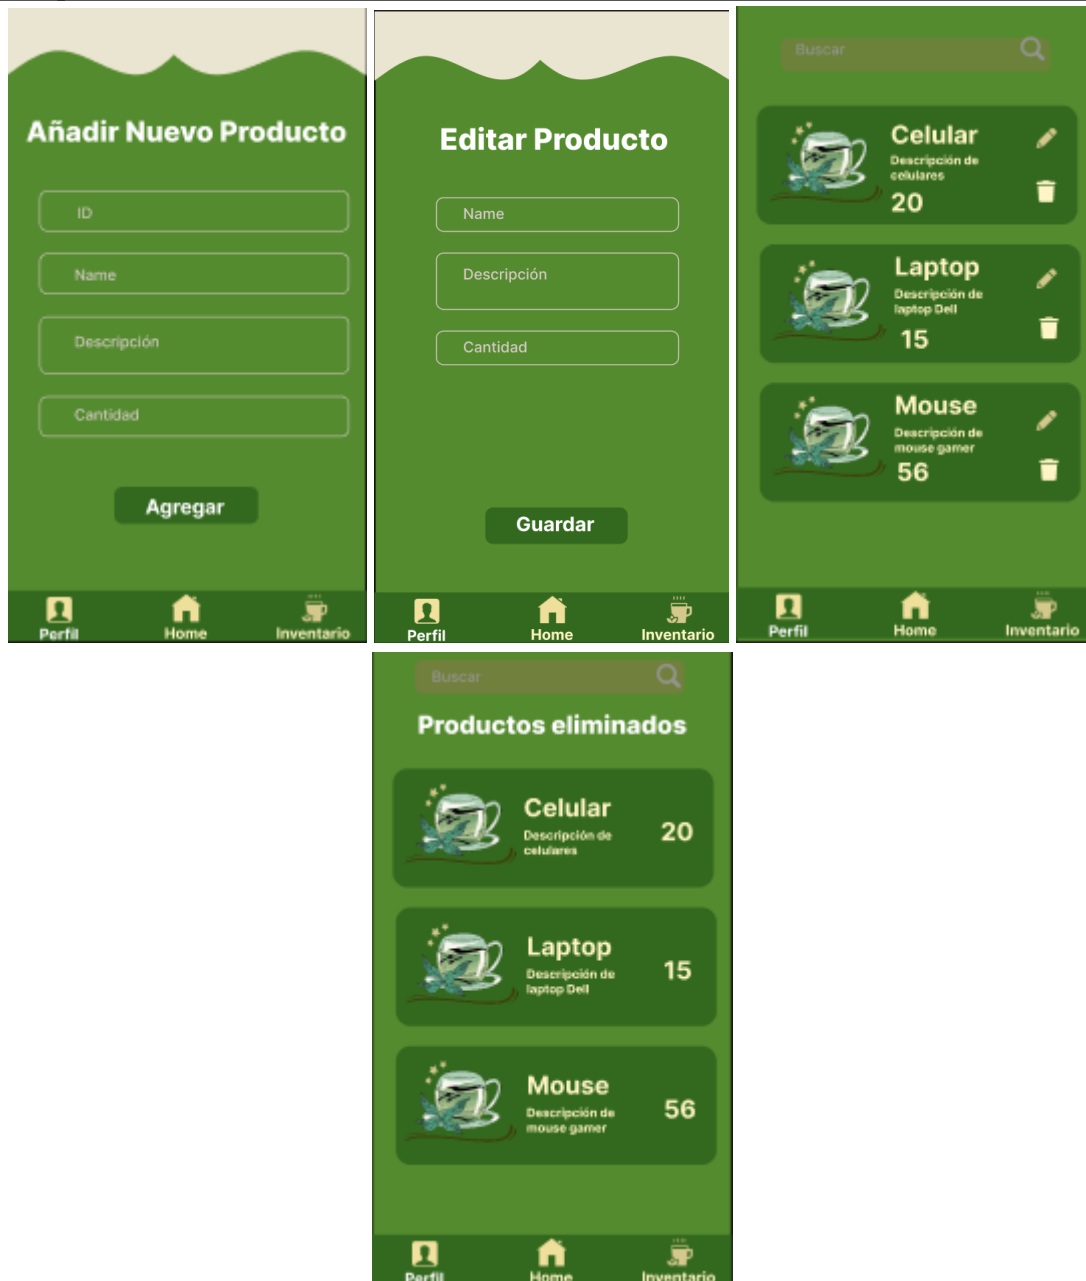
Añadir Nuevo Producto

ID

Name

Descripción

Cantidad

Agregar

Perfil Home Inventario

Editar Producto

Name

Descripción

Cantidad

Guardar

Perfil Home Inventario

Buscar

Celular
Descripción de celulares
20

Laptop
Descripción de laptop Dell
15

Mouse
Descripción de mouse gamer
56

Perfil Home Inventario

Buscar

Productos eliminados

Celular
Descripción de celulares
20

Laptop
Descripción de laptop Dell
15

Mouse
Descripción de mouse gamer
56

Perfil Home Inventario